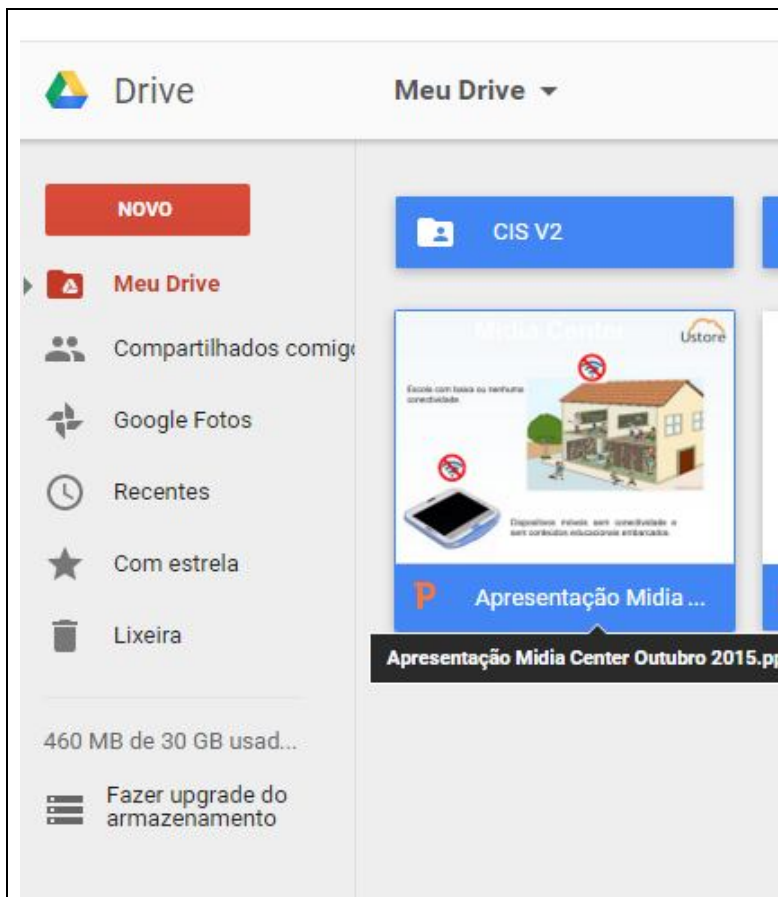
Drive

Meu Drive

NOVO

Meu Drive

Compartilhados comig

Google Fotos

Recentes

Com estrela

Lixeira

460 MB de 30 GB usad...

Fazer upgrade do armazenamento

CIS V2

Midia Center

Ustore

Escola com baixa ou nenhuma conectividade.

Dispositivos móveis sem conectividade e sem conteúdos educacionais embarcados.

P

Apresentação Midia ...

Apresentação Midia Center Outubro 2015.pp